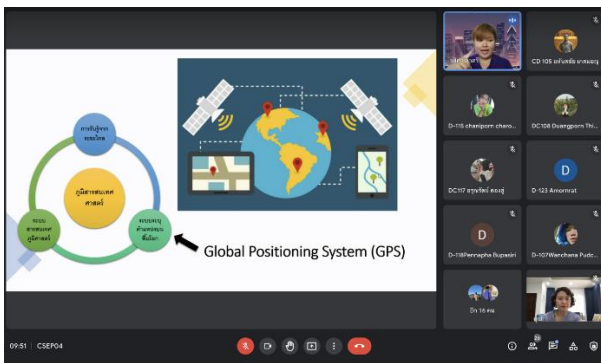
การรับรู้จากระยะไกล

ภูมิสารสนเทศศาสตร์

ระบบสารสนเทศภูมิศาสตร์

ระบบระบุตำแหน่งบนพื้นโลก

Global Positioning System (GPS)

CD 105 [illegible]

D-115 chanipom charo...

DC108 Duangporn Thi...

DC117 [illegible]

D-123 Amornrat

D-118Peeraphа Bupasiri

D-107Wanchana Pudc...

อีก 16 คน

09:51 | CSEP04